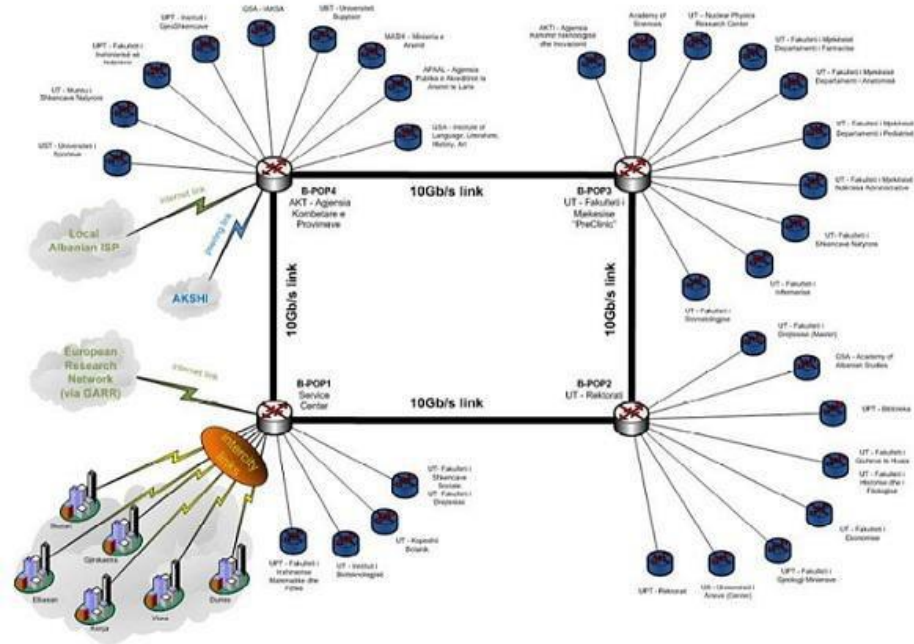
UPT - Instituti i Gjeoshkencave

GSA - IAKSA

UST - Universiteti Sportiv

MASH - Ministria e Arsimit

UPT - Fakulteti i Inxhinierisë së Ndërtimit

APAAL - Agjencia Publike e Akreditimit të Arsimit të Lartë

UT - Muzeu i Shkencave Natyrore

GSA - Institute of Language, Literature, History, Art

UST - Universiteti i Sportave

B-POP4
AKT - Agjensia Kombetare e Provimeve

Internet link

Peering link

Local Albanian ISP

AKSHI

10Gb/s link

10Gb/s link

AKTI - Agjensia Kombetare Teknologjise dhe Inovacioni

Academy of Sciences

UT - Nuclear Physics Research Center

UT - Fakulteti i Mjekësisë Departamenti i Farmacise

UT - Fakulteti i Mjekësisë Departamenti i Anatomisë

UT - Fakulteti i Mjekësisë Departamenti i Pediatrisë

UT - Fakulteti i Mjekësisë Ndertesa Administrative

B-POP3
UT - Fakulteti i Mjekesise "PreClinic"

UT - Fakulteti i Shkencave Natyrore

UT - Fakulteti i Informatikes

UT - Fakulteti i Stomatologjise

10Gb/s link

European Research Network (via GARR)

Internet link

B-POP1
Service Center

10Gb/s link

B-POP2
UT - Rektorati

UT - Fakulteti i Drejtesise (Master)

GSA - Academy of Albanian Studies

UPT - Biblioteka

UT - Fakulteti i Gjuhëve të Huaja

UT - Fakulteti i Historisë dhe i Filologjisë

UT - Fakulteti i Ekonomisë

Intercity Links

Shkodër

Gjirokastra

Elbasan

Korça

Vlora

Durres

UPT - Fakulteti i Inxhinierise Matematike dhe Fizike

UT - Instituti i Biotekonologjisë

UT - Kopshti Botanik

UT - Fakulteti i Shkencave Sociale
UT - Fakulteti i Drejtesise

UPT - Rektorati

UT - Universiteti i Arsimit (Center)

UPT - Fakulteti i Gjeologjisë Minierave